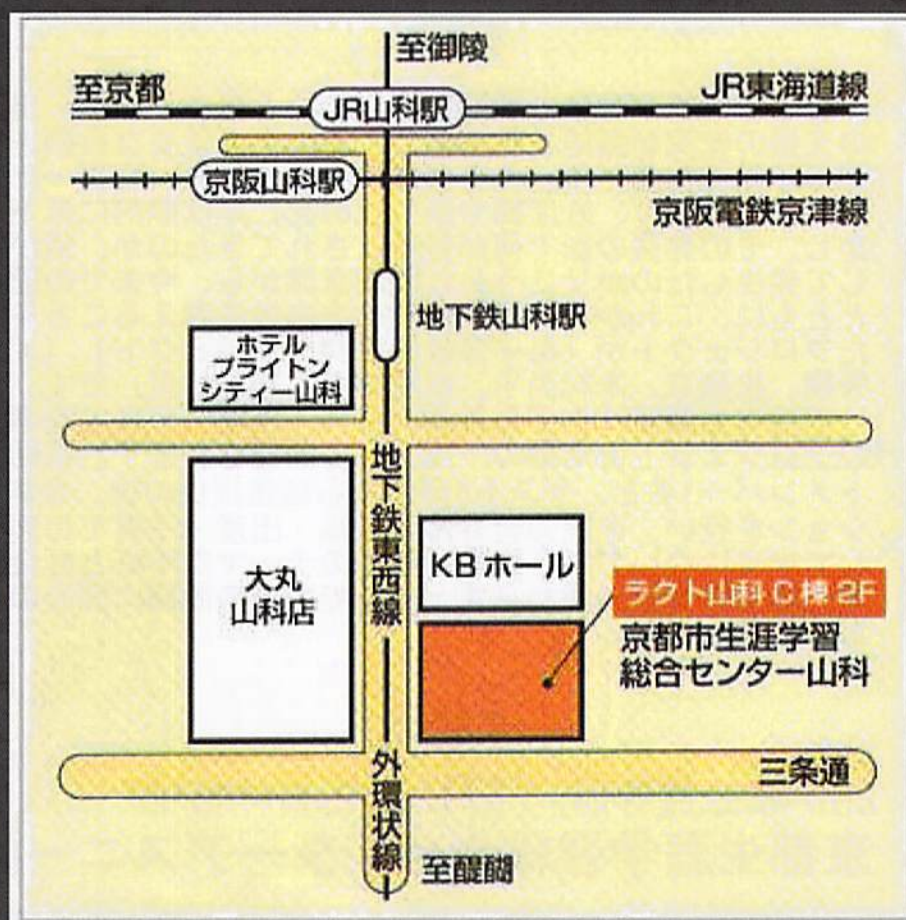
至御陵

至京都

JR山科駅

JR東海道線

京阪山科駅

京阪電鉄京津線

地下鉄山科駅

ホテル
ブライトン
シティー山科

地下鉄東西線

大丸
山科店

KBホール

ラクト山科C棟 2F

京都市生涯学習
総合センター山科

三条通

外環状線

至醍醐